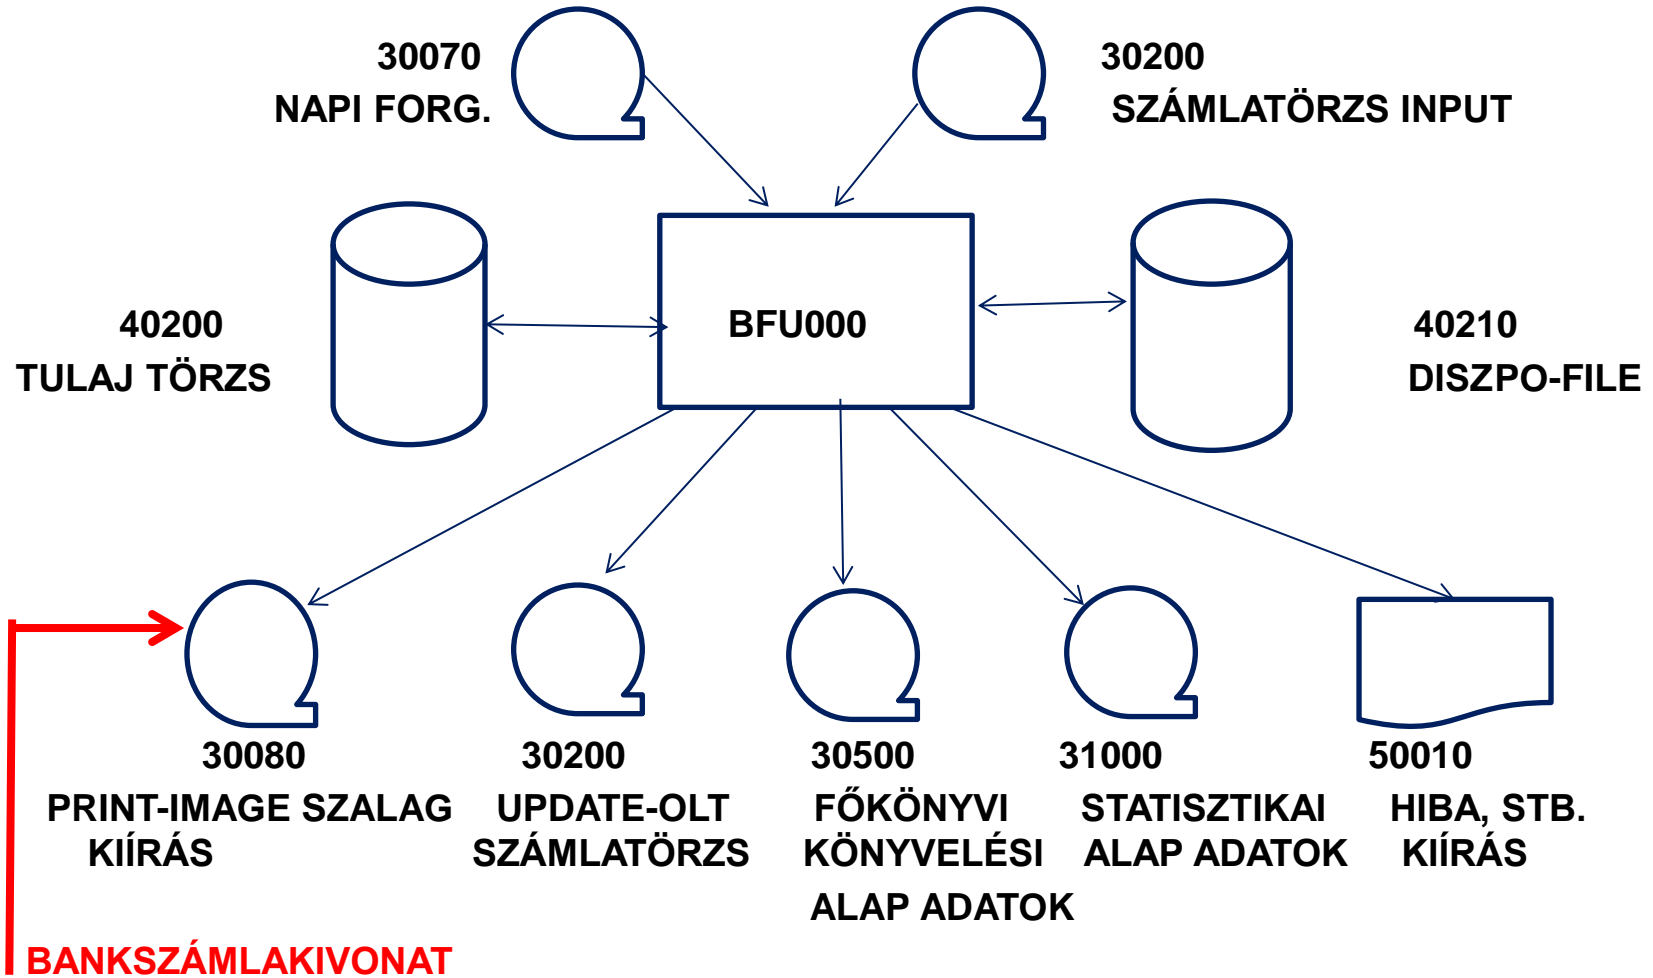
30070
NAPI FORG.

30200
SZÁMLATÖRZS INPUT

40200
TULAJ TÖRZS

BFU000

40210
DISZPO-FILE

30080
PRINT-IMAGE SZALAG
KIÍRÁS

30200
UPDATE-OLT
SZÁMLATÖRZS

30500
FŐKÖNYVI
KÖNYVELÉSI
ALAP ADATOK

31000
STATISZTIKAI
ALAP ADATOK

50010
HIBA, STB.
KIÍRÁS

BANKSZÁMLAKIVONAT